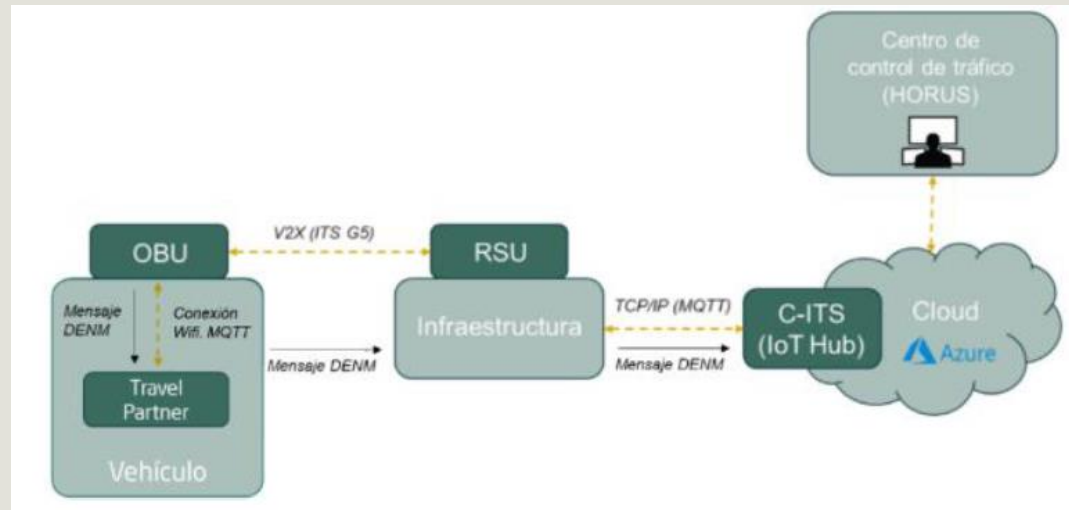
Centro de control de tráfico (HORUS)

V2X (ITS G5)

OBU

RSU

Mensaje DENM

Conexión Wifi. MQTT

Travel Partner

Vehículo

Mensaje DENM

Infraestructura

TCP/IP (MQTT)

Mensaje DENM

C-ITS (IoT Hub)

Cloud

Azure